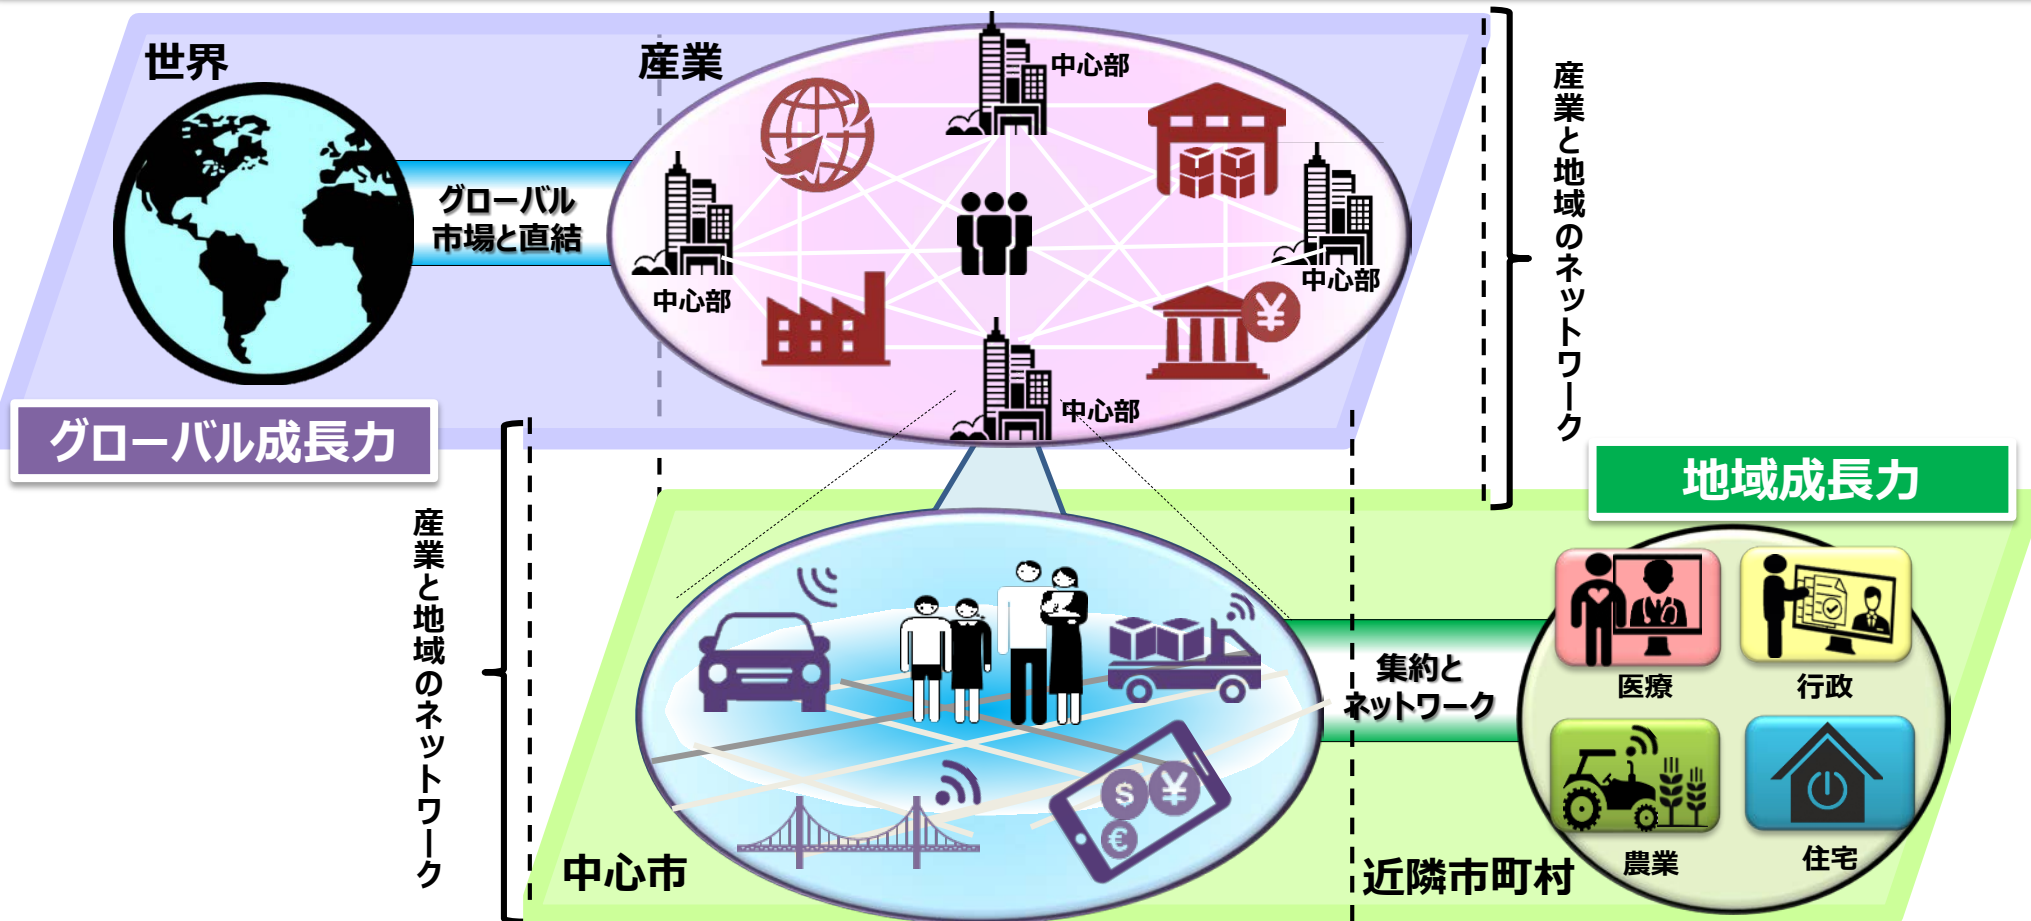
世界

産業

中心部

グローバル市場と直結

中心部

中心部

中心部

$

産業と地域のネットワーク

グローバル成長力

地域成長力

産業と地域のネットワーク

集約とネットワーク

医療

行政

農業

住宅

中心市

近隣市町村